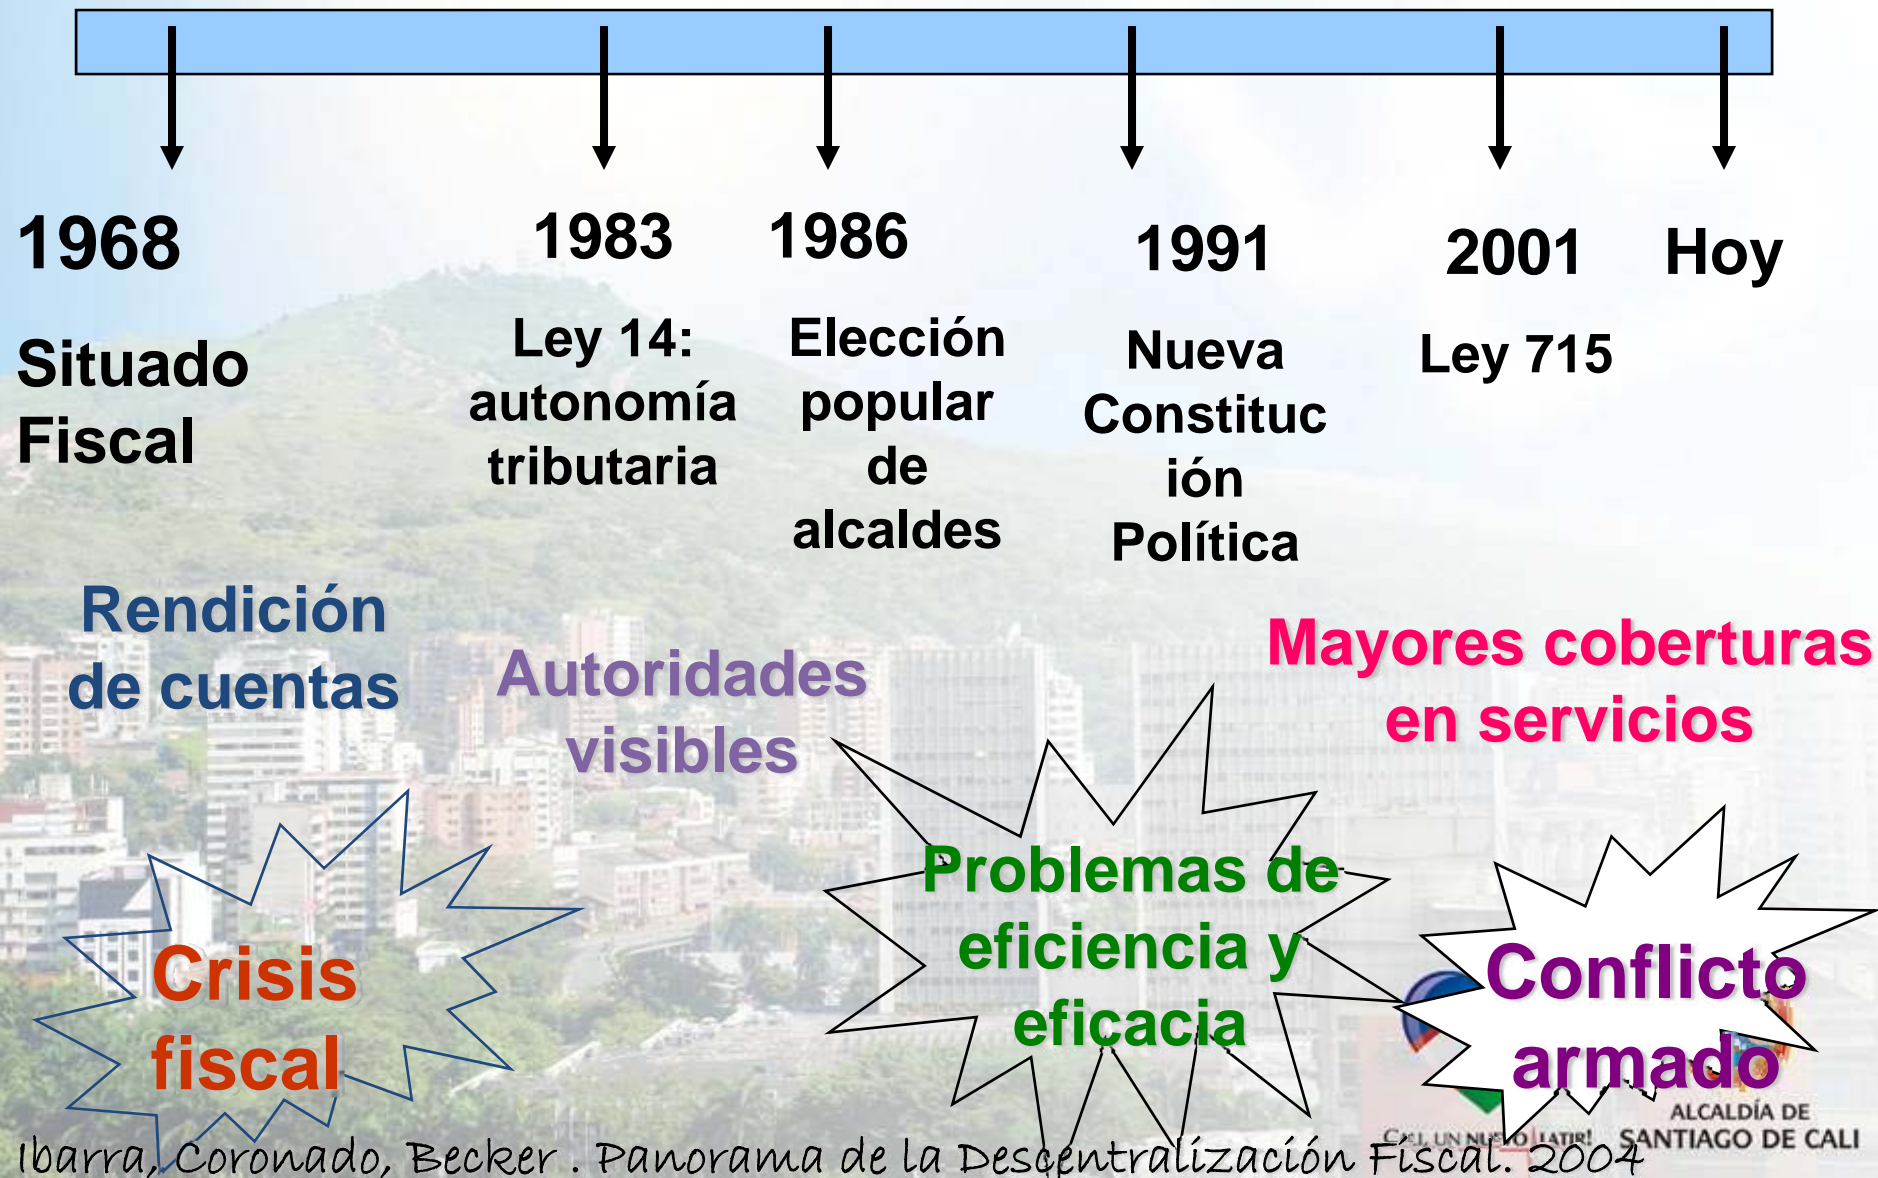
1968

Situado Fiscal

1983

Ley 14: autonomía tributaria

1986

Elección popular de alcaldes

1991

Nueva Constitución Política

2001

Ley 715

Hoy

Rendición de cuentas

Autoridades visibles

Mayores coberturas en servicios

Crisis fiscal

Problemas de eficiencia y eficacia

Conflicto armado

CALI, UN NUEVO LATIR! ALCALDÍA DE SANTIAGO DE CALI

Ibarra, Coronado, Becker . Panorama de la Descentralización Fiscal. 2004